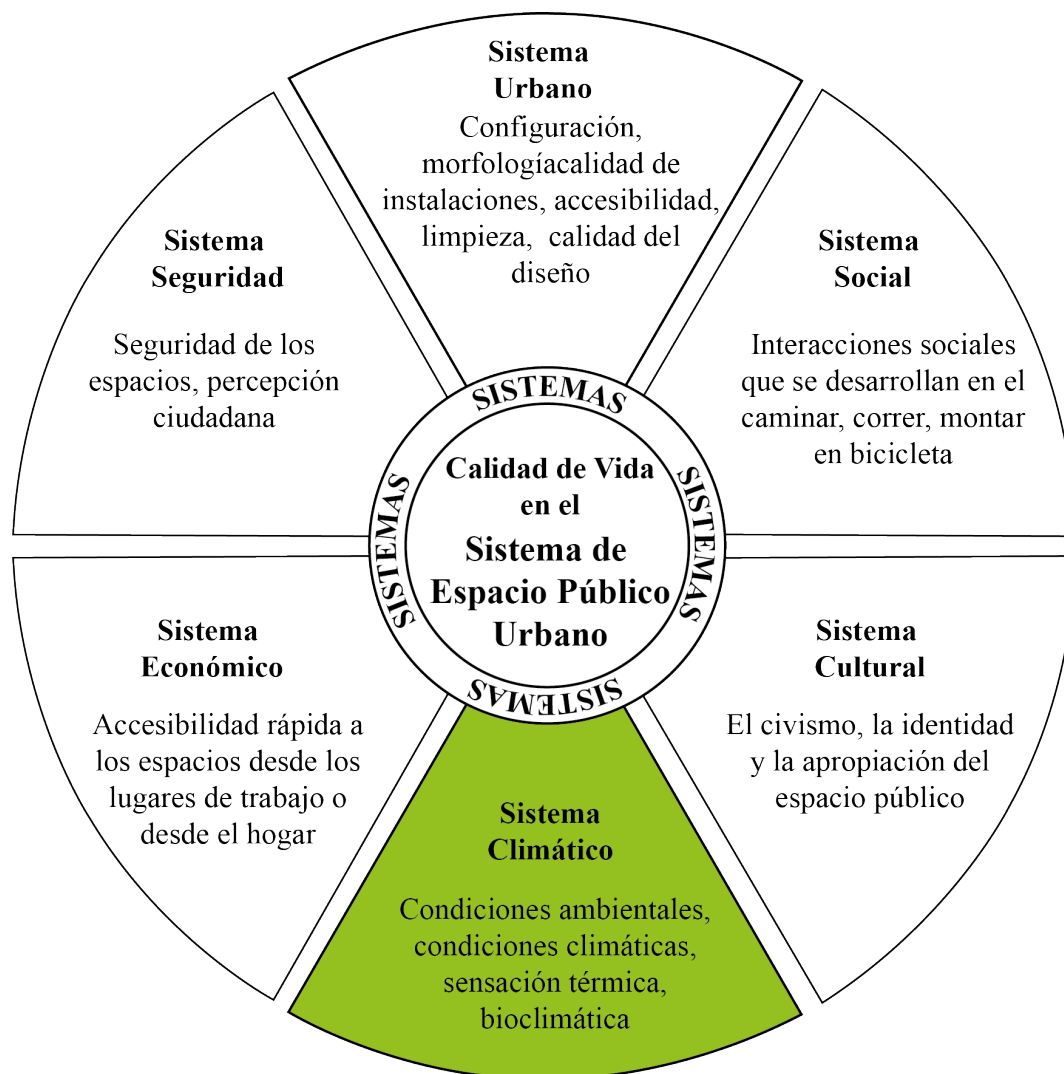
Sistema Urbano

Configuración, morfologíacalidad de instalaciones, accesibilidad, limpieza, calidad del diseño

Sistema Seguridad

Seguridad de los espacios, percepción ciudadana

Sistema Social

Interacciones sociales que se desarrollan en el caminar, correr, montar en bicicleta

SISTEMAS

SISTEMAS

SISTEMAS

SISTEMAS

Calidad de Vida en el Sistema de Espacio Público Urbano

Sistema Económico

Accesibilidad rápida a los espacios desde los lugares de trabajo o desde el hogar

Sistema Cultural

El civismo, la identidad y la apropiación del espacio público

Sistema Climático

Condiciones ambientales, condiciones climáticas, sensación térmica, bioclimática